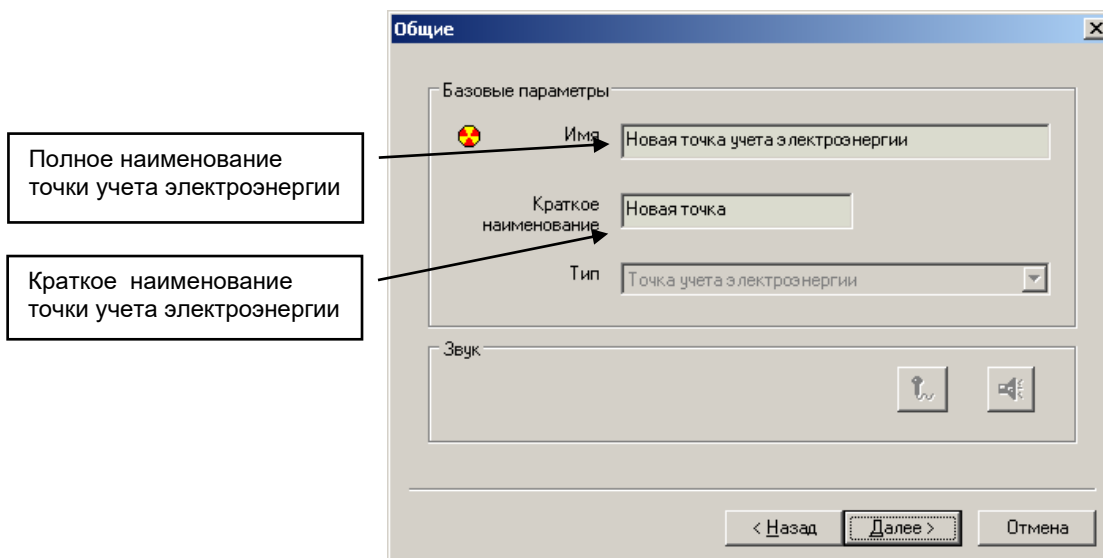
Общие

Базовые параметры

Имя Новая точка учета электроэнергии

Краткое наименование Новая точка

Тип Точка учета электроэнергии

Звук

< Назад Далее > Отмена

Полное наименование точки учета электроэнергии

Краткое наименование точки учета электроэнергии